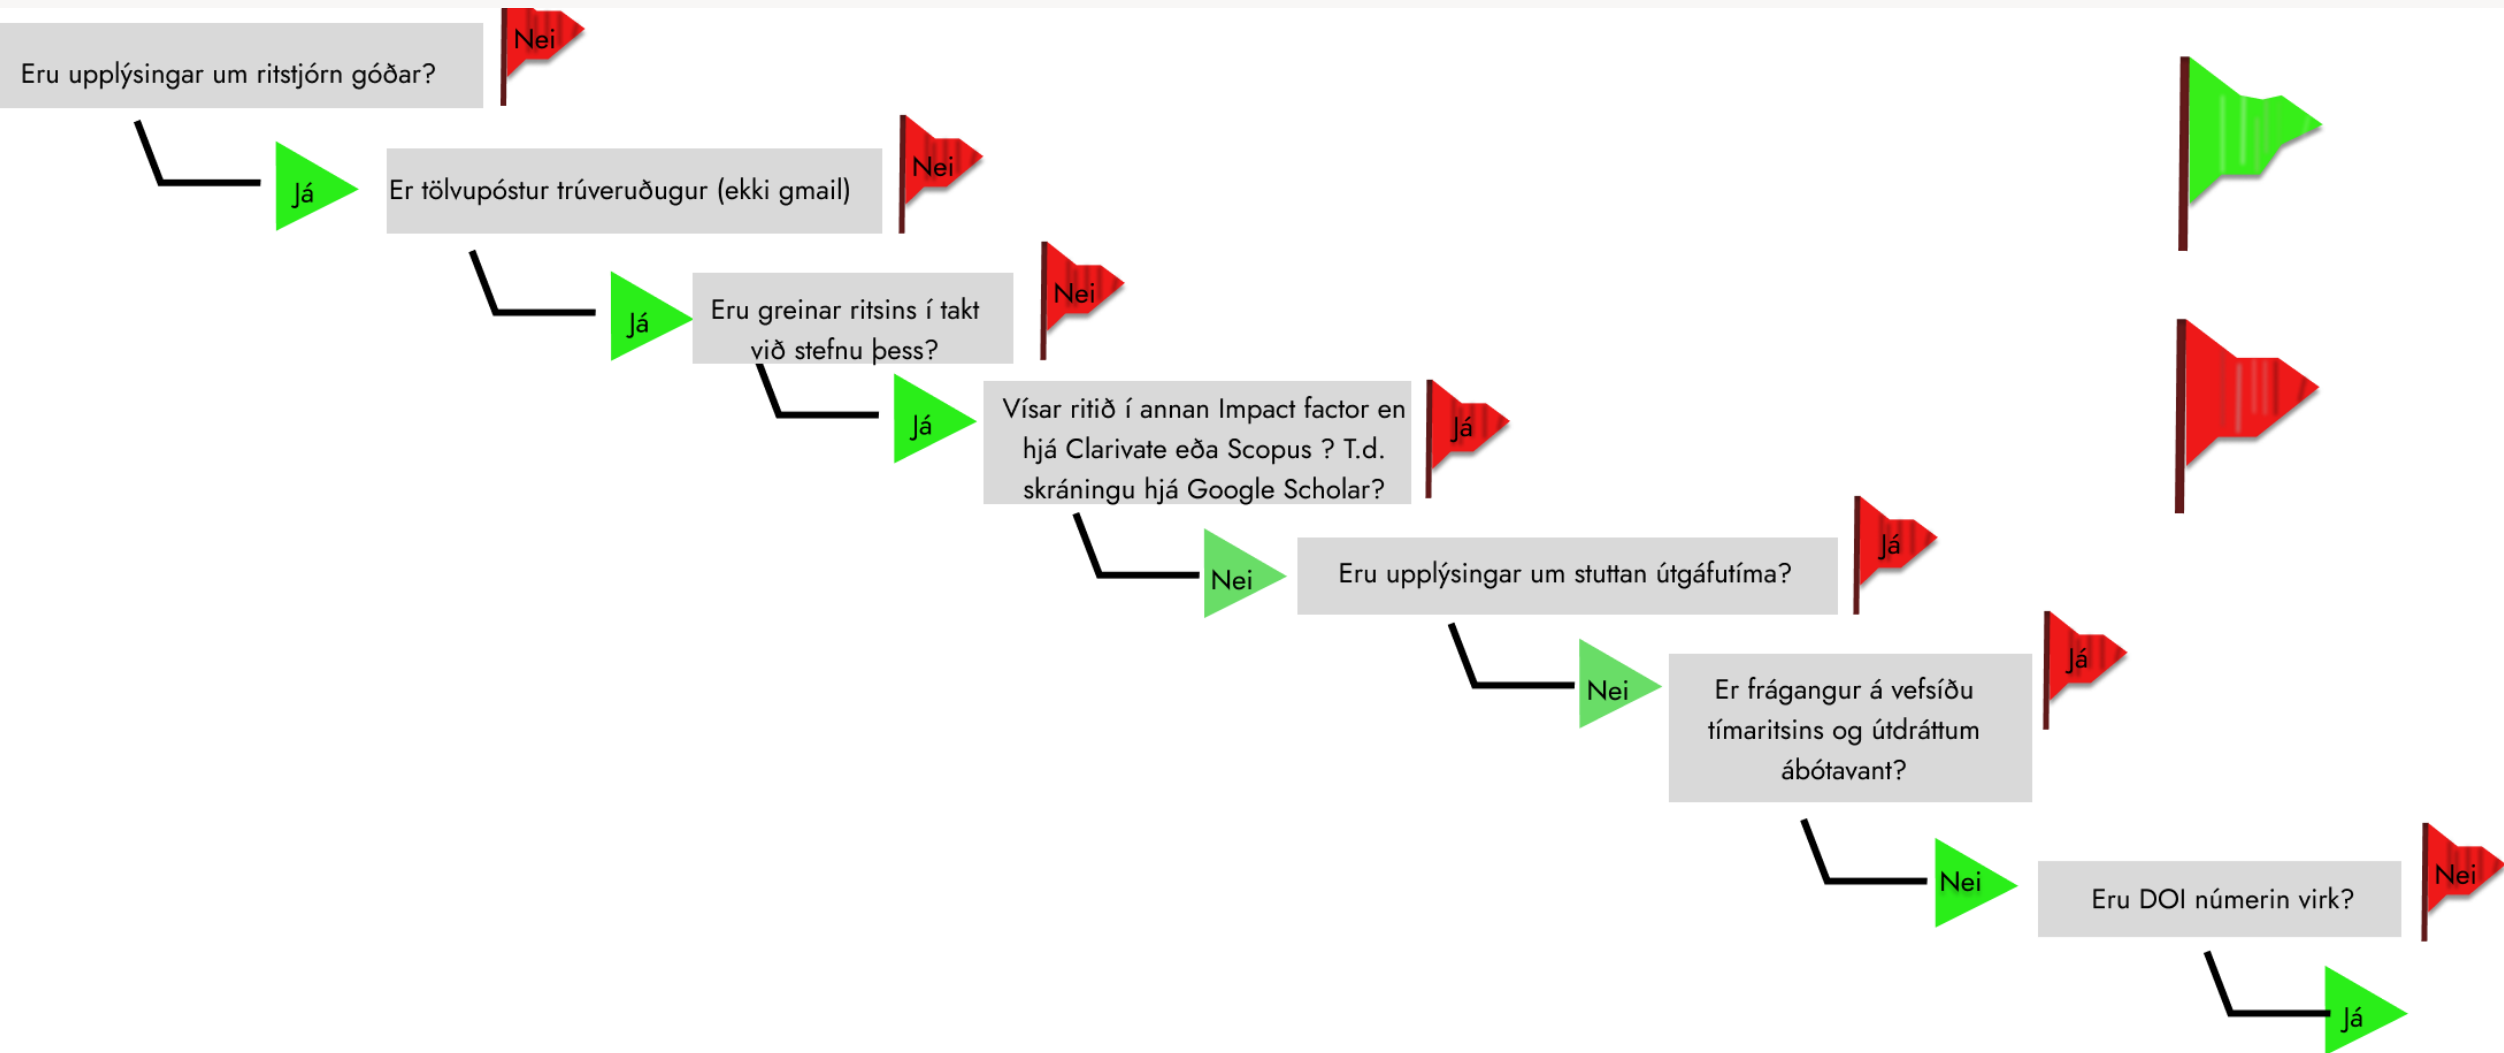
Eru upplýsingar um ritstjórn góðar?

Nei

Já

Er tölvupóstur trúveruðugur (ekki gmail)

Nei

Já

Eru greinar ritsins í takt við stefnu þess?

Nei

Já

Vísar ritið í annan Impact factor en hjá Clarivate eða Scopus ? T.d. skráningu hjá Google Scholar?

Já

Nei

Eru upplýsingar um stuttan útgáfutíma?

Já

Nei

Er frágangur á vefsíðu tímaritsins og útdráttum ábótavant?

Já

Nei

Eru DOI númerin virk?

Nei

Já